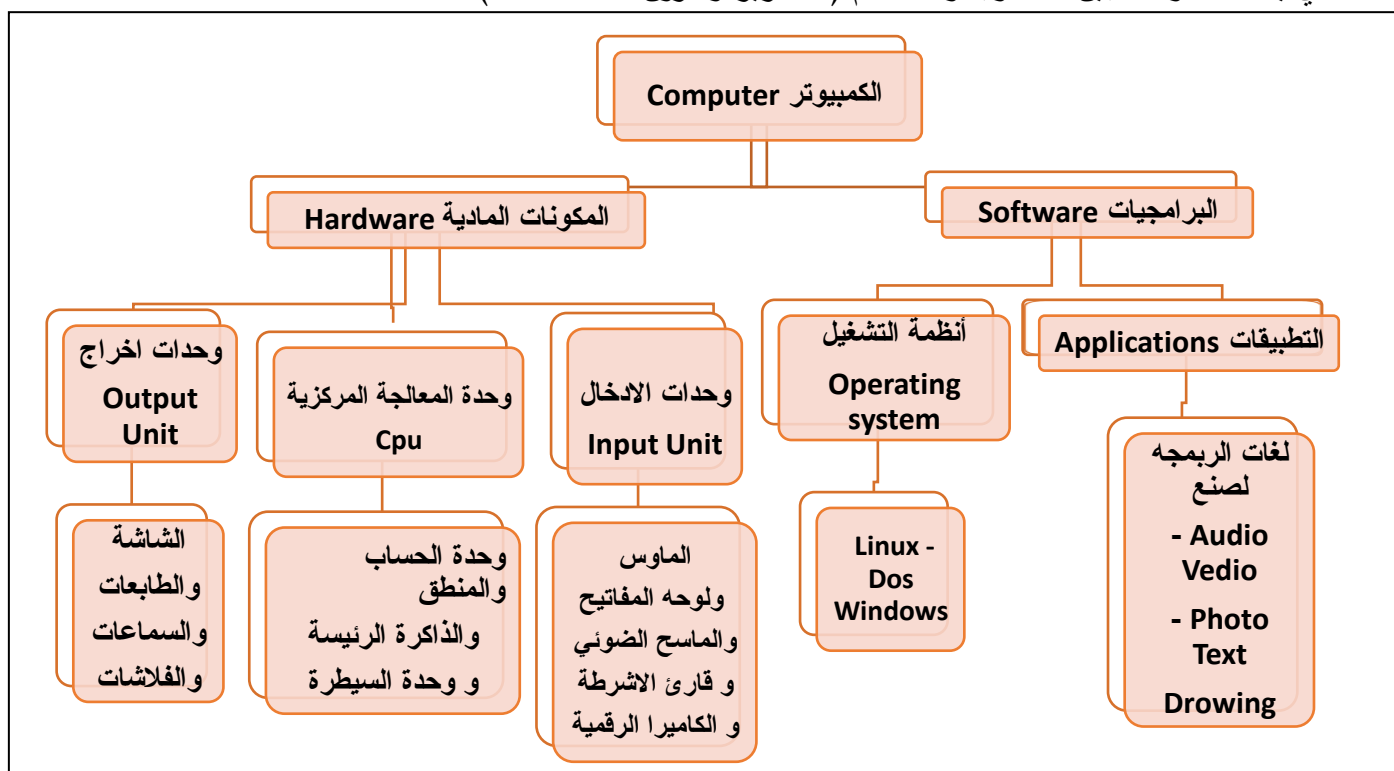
الكمبيوتر Computer

المكونات المادية Hardware

البرامجيات Software

وحدات اخراج Output Unit

وحدة المعالجة المركزية Cpu

وحدات الادخال Input Unit

أنظمة التشغيل Operating system

التطبيقات Applications

الشاشة والطابعات والسماعات والفلاشات

وحدة الحساب والمنطق والذاكرة الرئيسة و وحدة السيطرة

الماوس ولوحه المفاتيح والماسح الضوئي و قارئ الاشرطة و الكاميرا الرقمية

Linux - Dos Windows

لغات الربمجه لصنع
- Audio Vedio
- Photo Text
Drowing